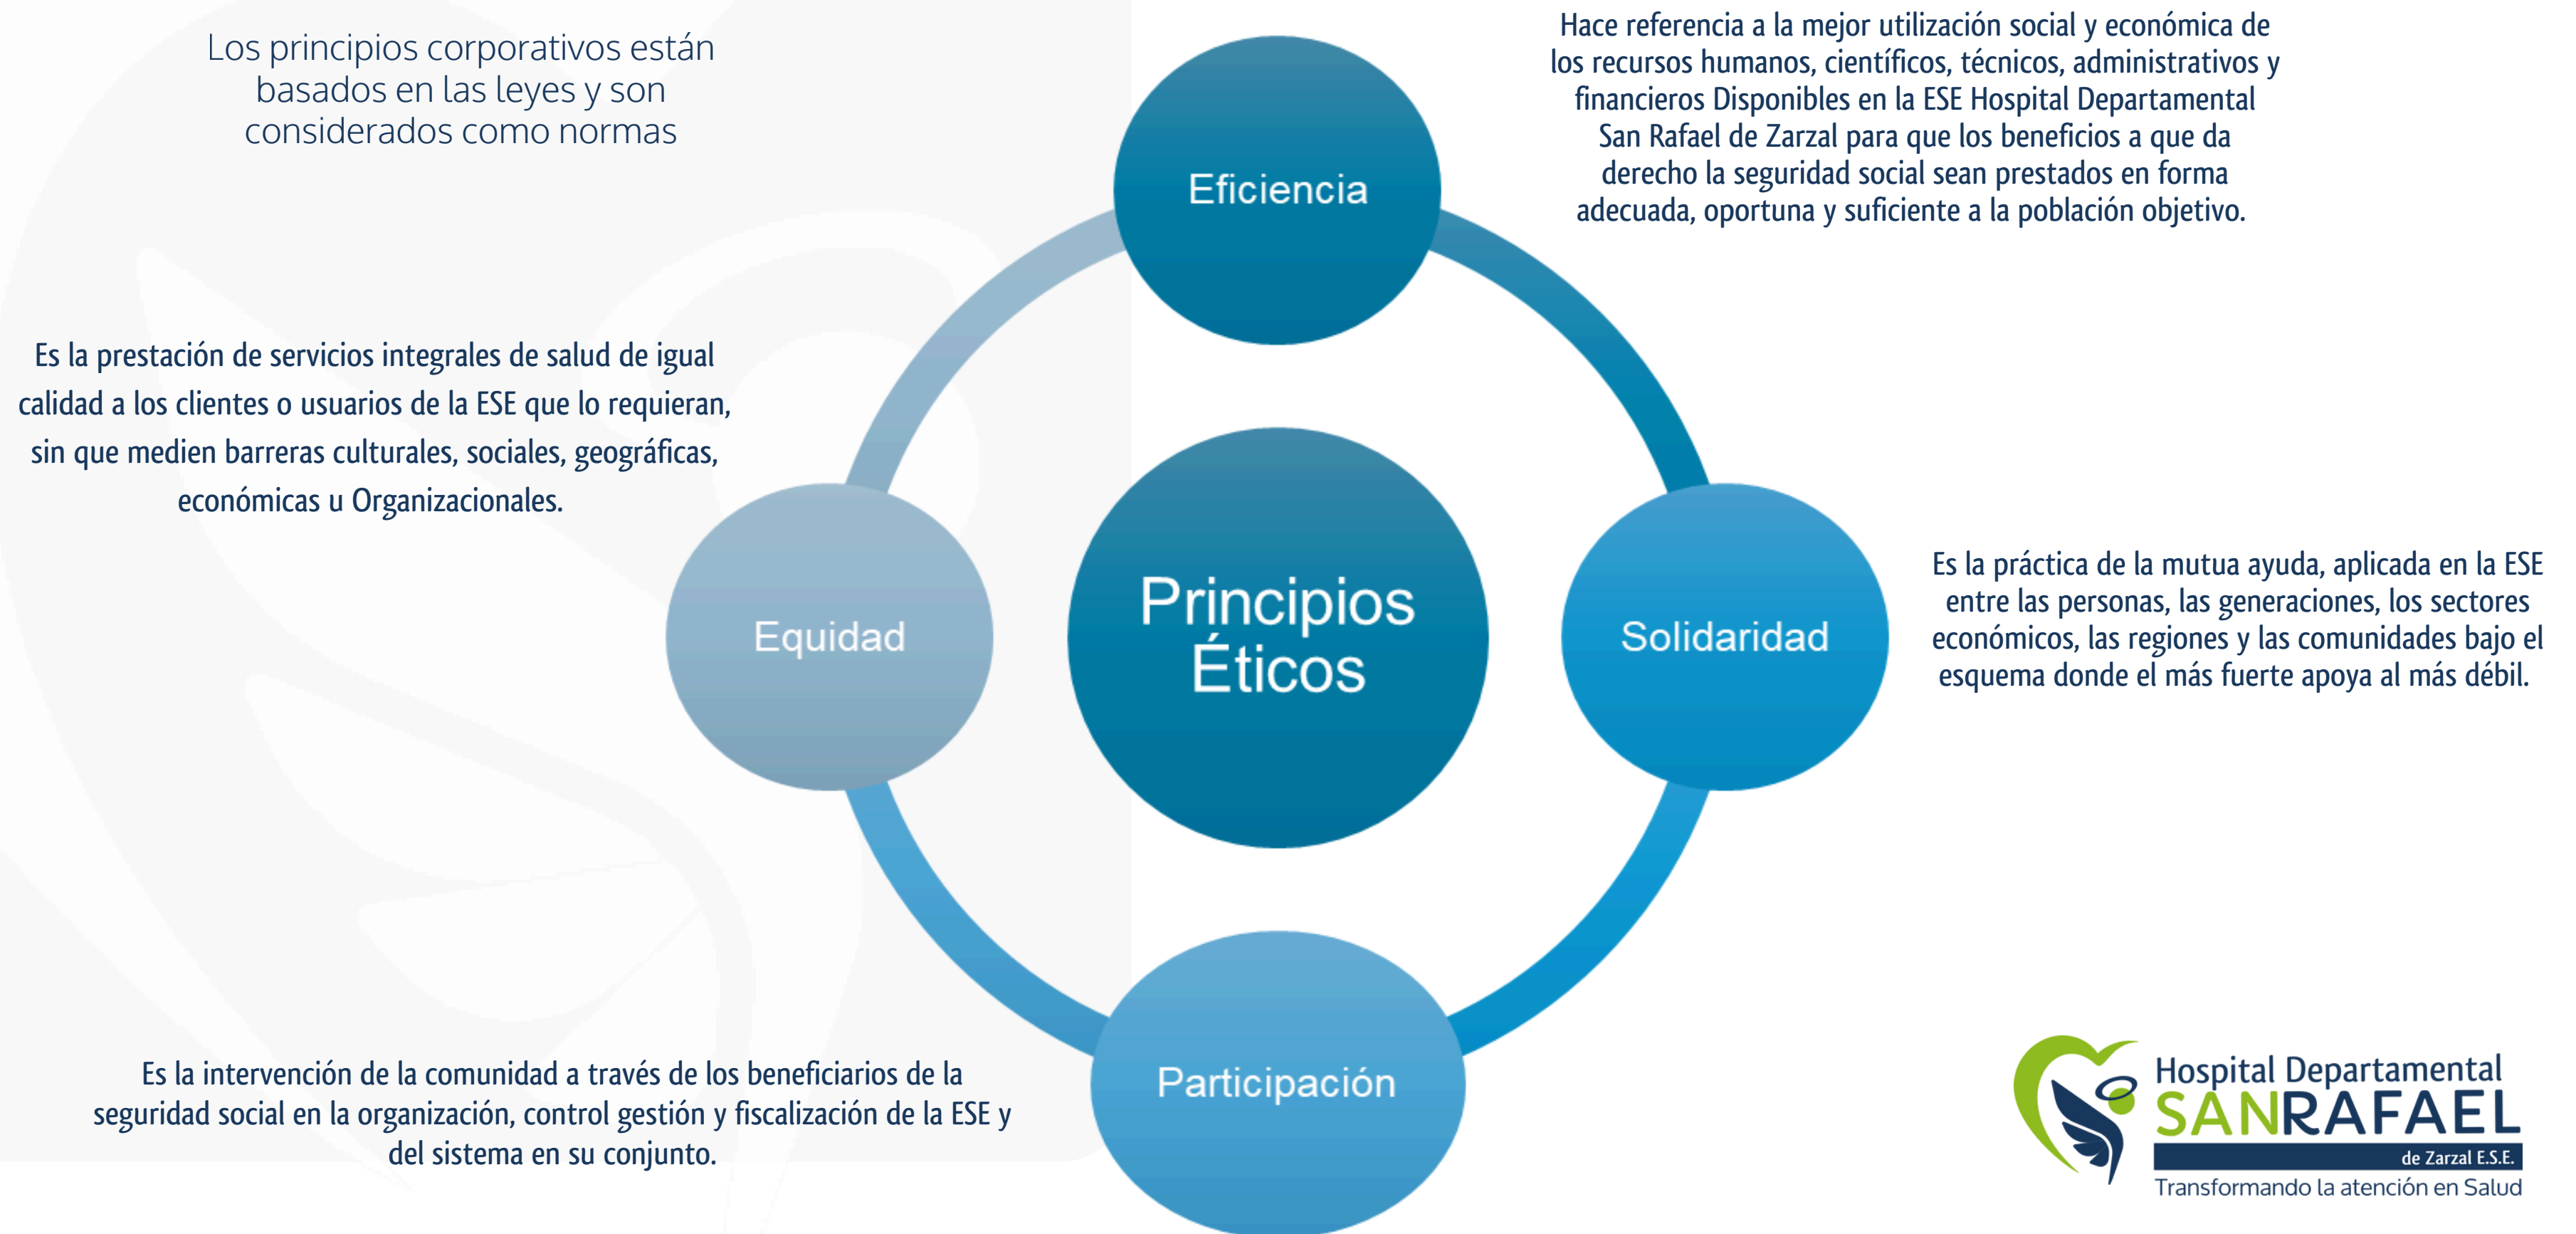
Los principios corporativos están basados en las leyes y son considerados como normas

Hace referencia a la mejor utilización social y económica de los recursos humanos, científicos, técnicos, administrativos y financieros Disponibles en la ESE Hospital Departamental San Rafael de Zarzal para que los beneficios a que da derecho la seguridad social sean prestados en forma adecuada, oportuna y suficiente a la población objetivo.

Eficiencia

Es la prestación de servicios integrales de salud de igual calidad a los clientes o usuarios de la ESE que lo requieran, sin que medien barreras culturales, sociales, geográficas, económicas u Organizacionales.

Equidad

Principios Éticos

Solidaridad

Es la práctica de la mutua ayuda, aplicada en la ESE entre las personas, las generaciones, los sectores económicos, las regiones y las comunidades bajo el esquema donde el más fuerte apoya al más débil.

Participación

Es la intervención de la comunidad a través de los beneficiarios de la seguridad social en la organización, control gestión y fiscalización de la ESE y del sistema en su conjunto.

Hospital Departamental
SANRAFAEL
de Zarzal E.S.E.
Transformando la atención en Salud